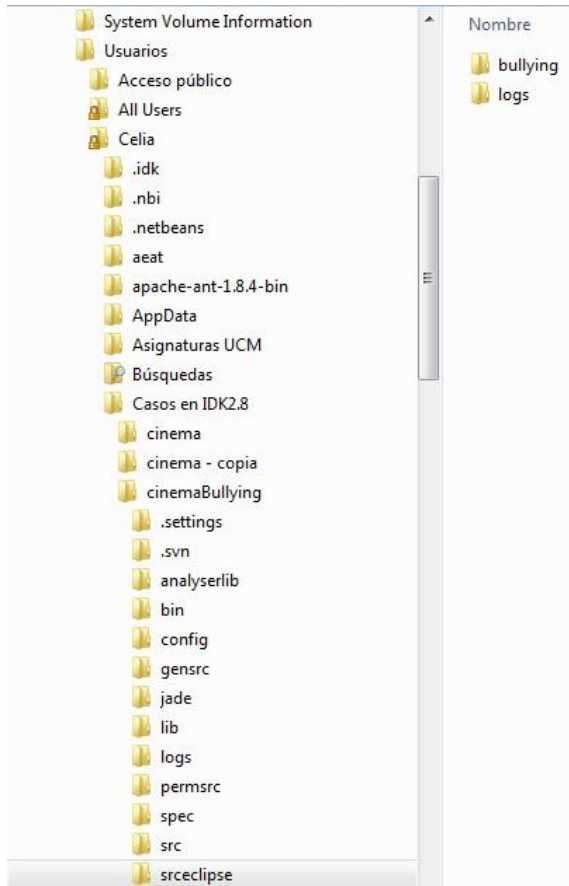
System Volume Information
Usuarios
Acceso público
All Users
Celia
.idk
.nbi
.netbeans
aeat
apache-ant-1.8.4-bin
AppData
Asignaturas UCM
Búsquedas
Casos en IDK2.8
cinema
cinema - copia
cinemaBullying
.settings
.svn
analyserlib
bin
config
gensrc
jade
lib
logs
permsrc
spec
src
srceclipse

Nombre
bullying
logs